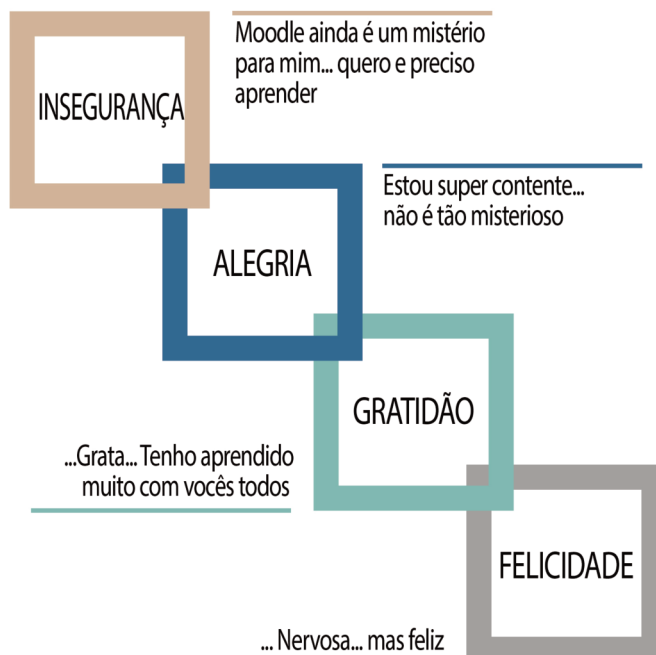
INSEGURANÇA

Moodle ainda é um mistério para mim... quero e preciso aprender

ALEGRIA

Estou super contente... não é tão misterioso

GRATIDÃO

...Grata... Tenho aprendido muito com vocês todos

FELICIDADE

... Nervosa... mas feliz